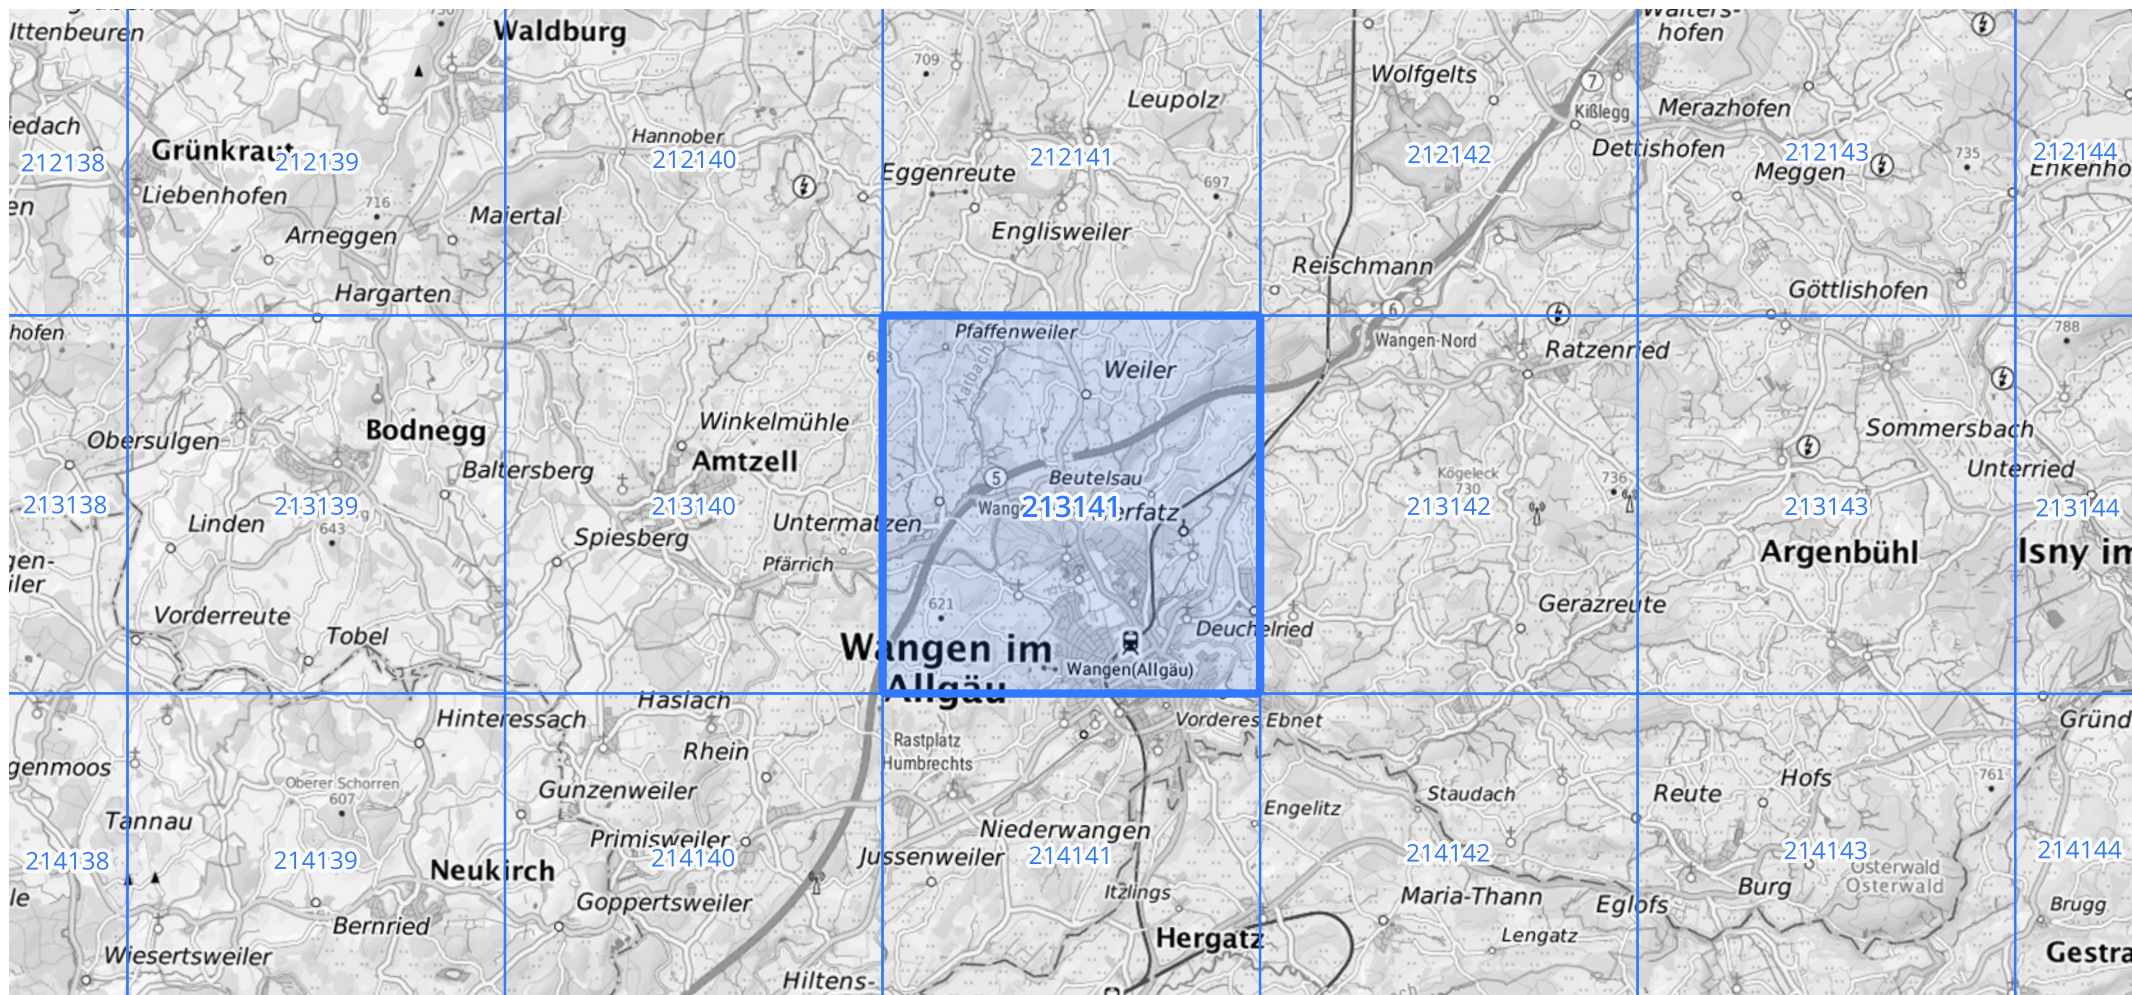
Ittenbeuren
Waldburg
Walters-hofen
Wolfgelts
Leupolz
709
Kißlegg
Merazhofen
iedach
Grünkraut
212138
212139
Hannober
212140
212141
212142
Dettishofen
212143
212144
Liebenhofen
Eggenreute
697
Meggen
735
Enkenho
716
Maiertal
Arneggen
Englisweiler
Reischmann
Göttlishofen
Hargarten
hofen
Pfaffenweiler
Wangen-Nord
Ratzenried
788
Weiler
Winkelmühle
Sommersbach
Obersulgen
Bodnegg
Baltersberg
Amtzell
Beutelsau
Kögeleck
730
736
Unterried
213138
213139
213140
Wang
213141
rfatz
213142
213143
213144
Linden
643
Untermatzen
Spiesberg
Argenbühl
Isny im
Pfärrich
621
Vorderreute
Gerazreute
Tobel
Deuchelried
Wangen im Allgäu
Wangen(Allgäu)
Haslach
Hinteressach
Vorderes Ebnet
Gründ
Rhein
Rastplatz Humbrechts
genmoos
Oberer Schorren
607
Gunzenweiler
Staudach
Reute
Hofs
761
Engelitz
Tannau
Niederwangen
Primisweiler
214138
214139
214140
Jussenweiler
214141
214142
214143
214144
Neukirch
Osterwald
Osterwald
Itzlings
Maria-Thann
Burg
Goppertsweiler
Eglofs
Brugg
Bernried
Lengatz
Hergatz
Wiesertsweiler
Gestra
Hiltens-